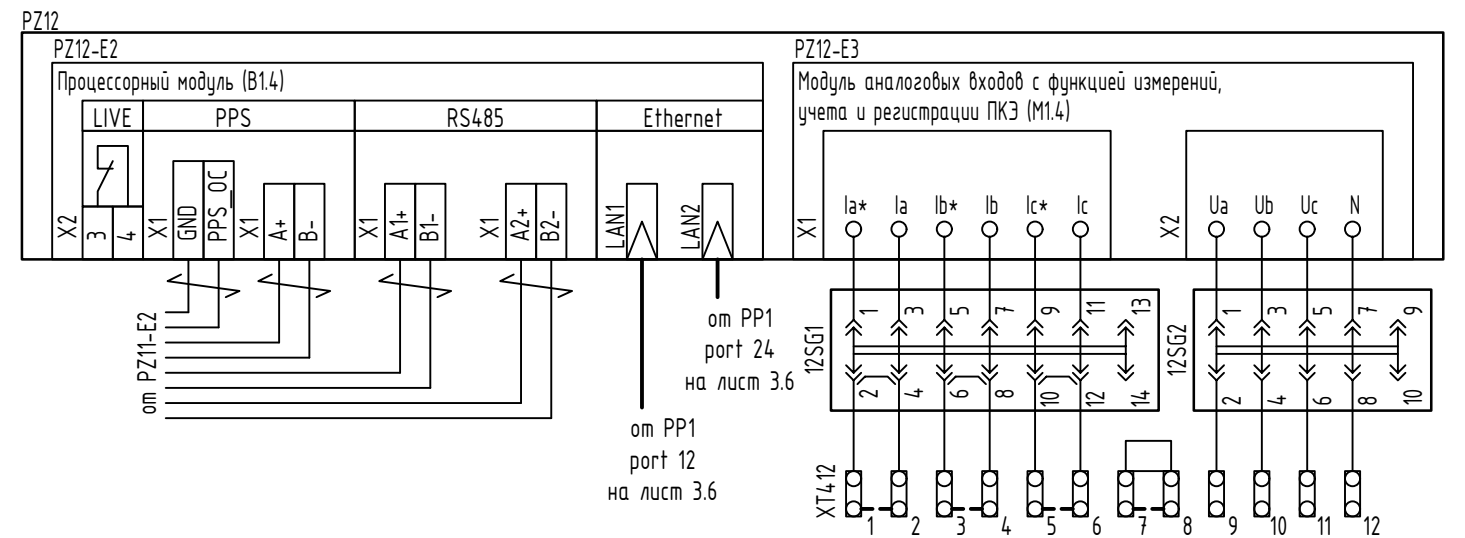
PZ12

PZ12-E2

Процессорный модуль (B1.4)

| LIVE | PPS | RS485 | Ethernet |
|---|---|---|---|

X2 3 4 X1 GND PPS_OC X1 A+ B- X1 A1+ B1- X1 A2+ B2- LAN1 LAN2

от PZ11-E2

от PP1 port 12 на лист 3.6

от PP1 port 24 на лист 3.6

PZ12-E3

Модуль аналоговых входов с функцией измерений, учета и регистрации ПКЭ (M1.4)

X1 Ia* Ia Ib* Ib Ic* Ic

X2 Ua Ub Uc N

12SG1 1 3 5 7 9 11 13 2 4 6 8 10 12 14

12SG2 1 3 5 7 9 2 4 6 8 10

XT412 1 2 3 4 5 6 7 8 9 10 11 12